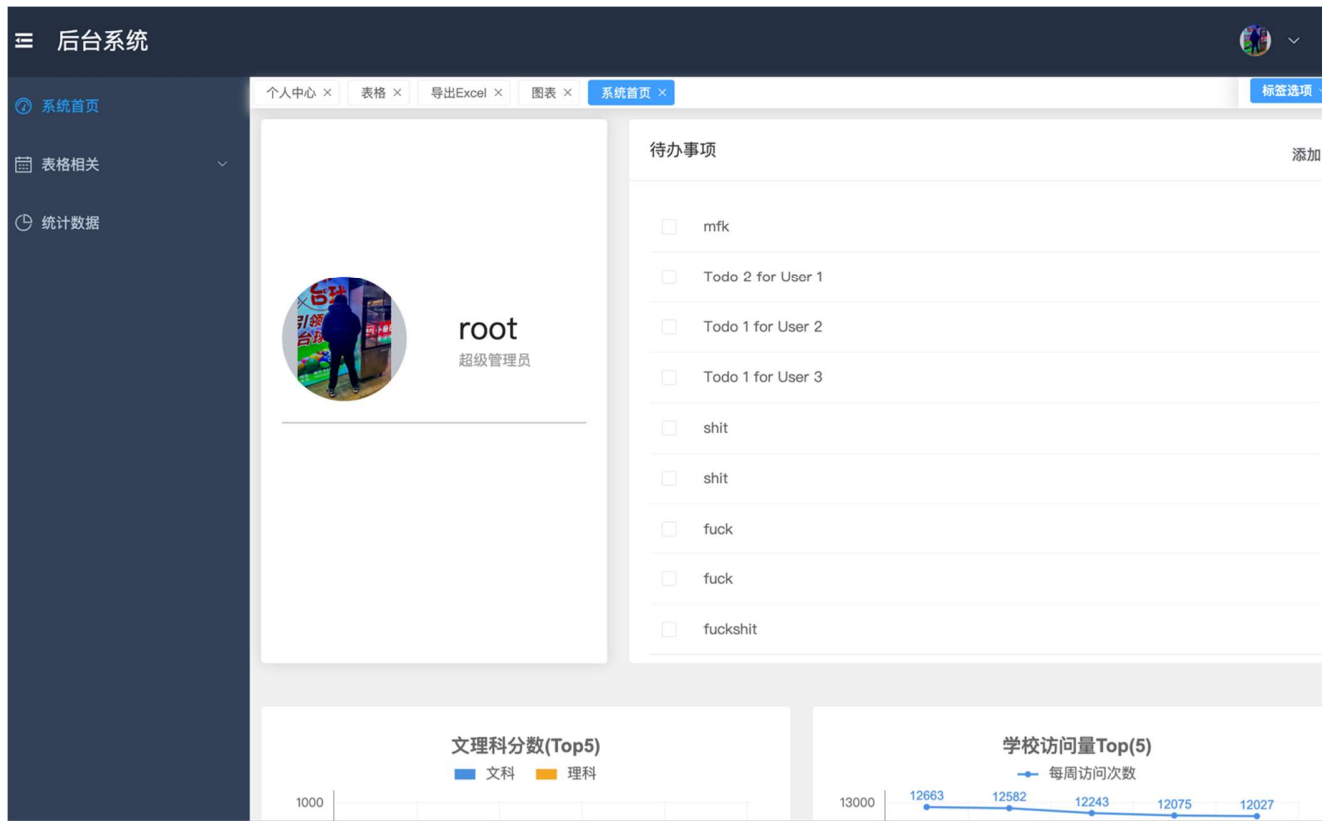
后台系统

系统首页
表格相关
统计数据

个人中心 × 表格 × 导出Excel × 图表 × 系统首页 ×
标签选项

root
超级管理员

待办事项
添加

mfk
Todo 2 for User 1
Todo 1 for User 2
Todo 1 for User 3
shit
shit
fuck
fuck
fuckshit

文理科分数(Top5)
文科 理科
1000

学校访问量Top(5)
每周访问次数
13000
12663
12582
12243
12075
12027